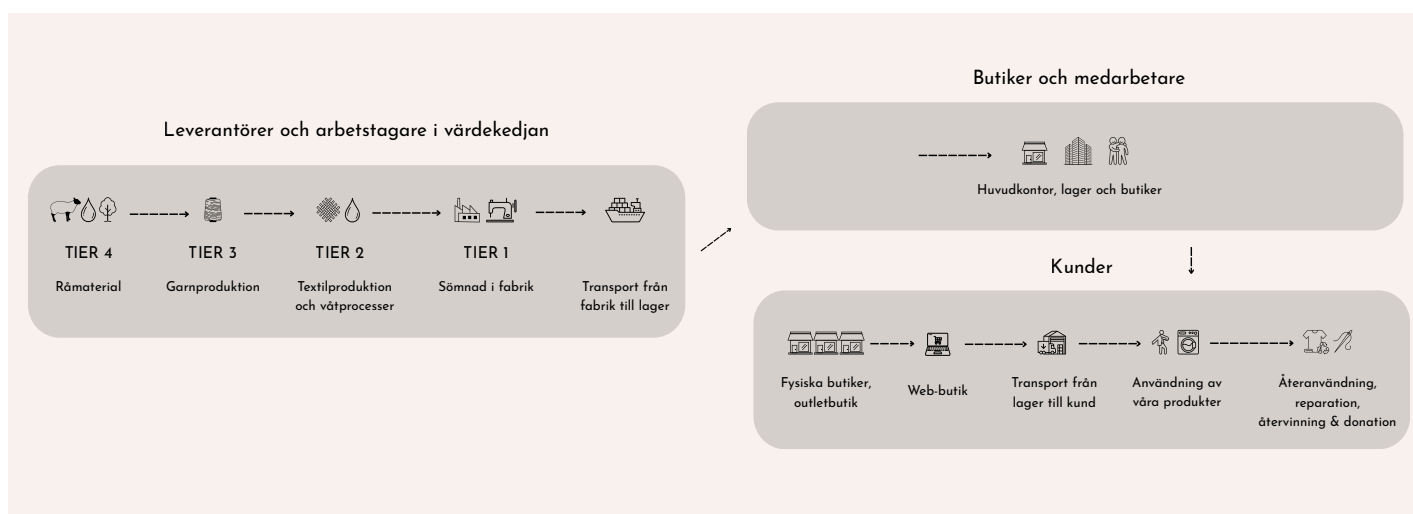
Leverantörer och arbetstagare i värdekedjan

TIER 4
Råmaterial

TIER 3
Garnproduktion

TIER 2
Textilproduktion och våtprocesser

TIER 1
Sömnad i fabrik

Transport från fabrik till lager

Butiker och medarbetare

Huvudkontor, lager och butiker

Kunder

Fysiska butiker, outletbutik

Web-butik

Transport från lager till kund

Användning av våra produkter

Återanvändning, reparation, återvinning & donation